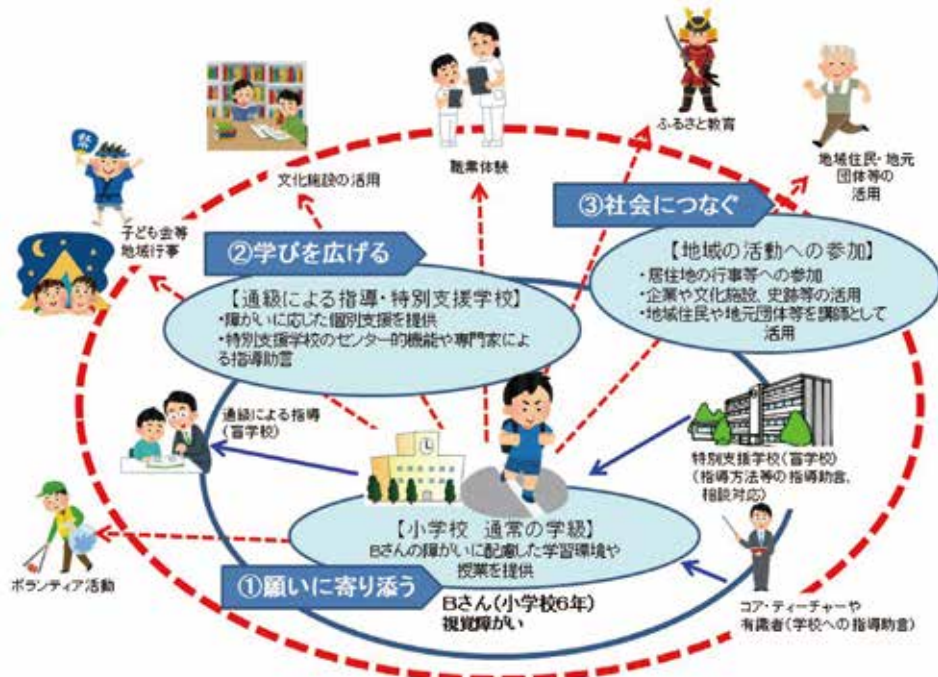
文化施設の活用

職業体験

ふるさと教育

地域住民・地元団体等の活用

子ども会等地域行事

②学びを広げる

③社会につなぐ

【地域の活動への参加】
・居住地の行事等への参加
・企業や文化施設、史跡等の活用
・地域住民や地元団体等を講師として活用

【通級による指導・特別支援学校】
・障がいに応じた個別支援を提供
・特別支援学校のセンター的機能や専門家による指導助言

通級による指導（盲学校）

特別支援学校（盲学校）（指導方法等の指導助言、相談対応）

【小学校 通常の学級】
Bさんの障がいに配慮した学習環境や授業を提供

ボランティア活動

①願いに寄り添う

Bさん（小学校6年）
視覚障がい

コア・ティーチャーや有識者（学校への指導助言）